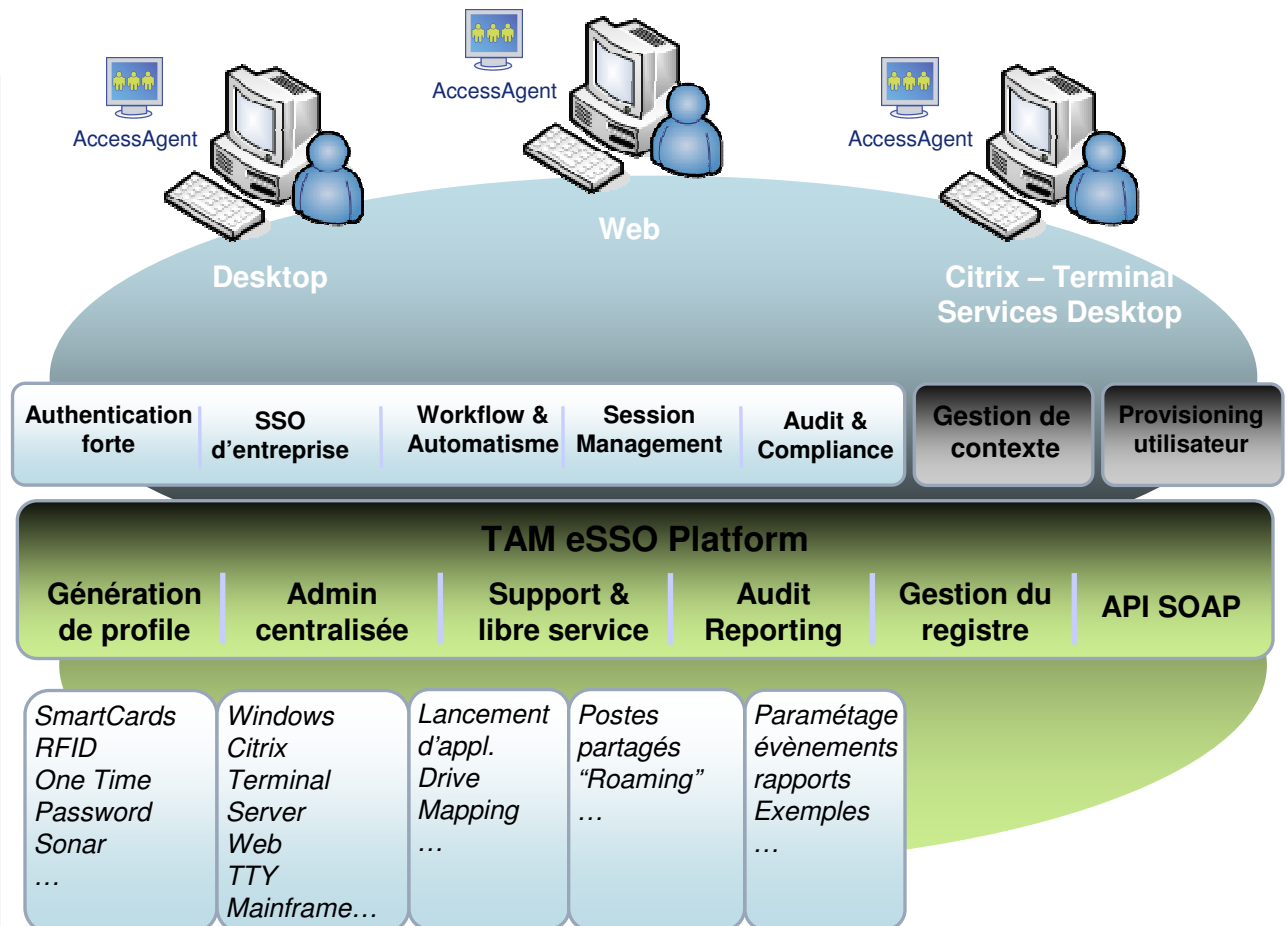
AccessAgent
Desktop

AccessAgent
Web

AccessAgent
Citrix – Terminal Services Desktop

Authentication forte
SSO d'entreprise
Workflow & Automatisme
Session Management
Audit & Compliance
Gestion de contexte
Provisioning utilisateur

TAM eSSO Platform
Génération de profile
Admin centralisée
Support & libre service
Audit Reporting
Gestion du registre
API SOAP

SmartCards
RFID
One Time Password
Sonar
…

Windows
Citrix
Terminal Server
Web
TTY
Mainframe…

Lancement d'appl.
Drive Mapping
…

Postes partagés
"Roaming"
…

Paramétage
évènements
rapports
Exemples
…